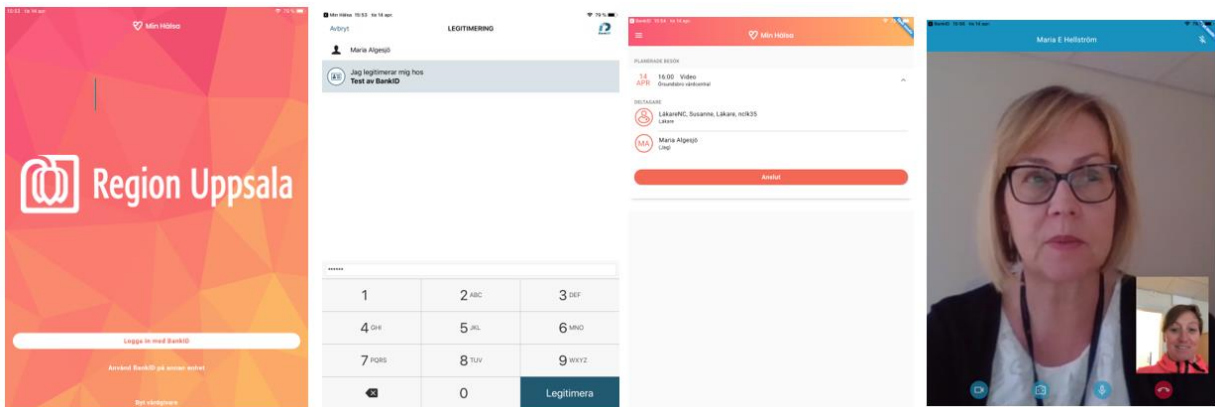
Min Hälsa

Region Uppsala

Logga in med BankID

Använd BankID på annan enhet

Byt vårdgivare

Min Hälsa 15:53 tis 14 apr.

79 %

Avbryt

LEGITIMERING

Maria Algesjö

Jag legitimerar mig hos
Test av BankID

••••••

| 1 | 2 ABC | 3 DEF |
|---|---|---|
| 4 GHI | 5 JKL | 6 MNO |
| 7 PQRS | 8 TUV | 9 WXYZ |
|  | 0 | Legitimera |

BankID 15:54 tis 14 apr.

Min Hälsa

PLANERADE BESÖK

14 APR 16:00 Video
Gnosjö vårdcentral

DELTAGARE

LäkareNC, Susanne, Läkare, nclk35
Läkare

MA Maria Algesjö
(Jag)

Anslut

BankID 15:55 tis 14 apr.

Maria E Hellström